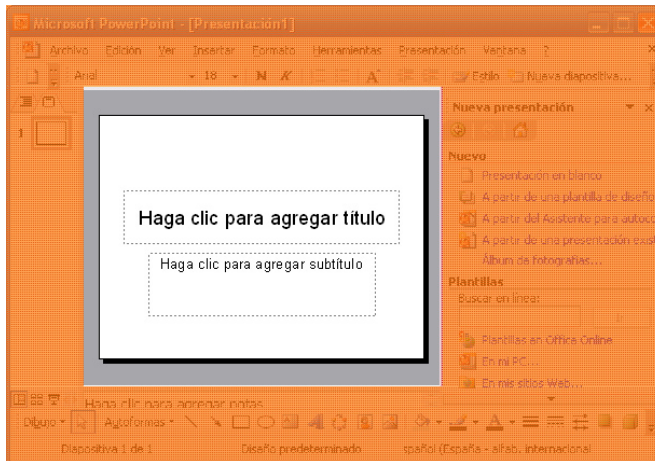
Microsoft PowerPoint - [Presentación1]

Archivo Edición Ver Insertar Formato Herramientas Presentación Ventana ?

Arial 18 N K

Estilo Nueva diapositiva...

1

Haga clic para agregar título

Haga clic para agregar subtítulo

Nueva presentación

Nuevo

Presentación en blanco

A partir de una plantilla de diseño

A partir del Asistente para autoco

A partir de una presentación exis

Álbum de fotografías...

Plantillas

Buscar en línea:

Plantillas en Office Online

En mi PC...

En mis sitios Web...

Haga clic para agregar notas

Dibujo Autoformas

Diapositiva 1 de 1 Diseño predeterminado spañol (España - alfab. internacional